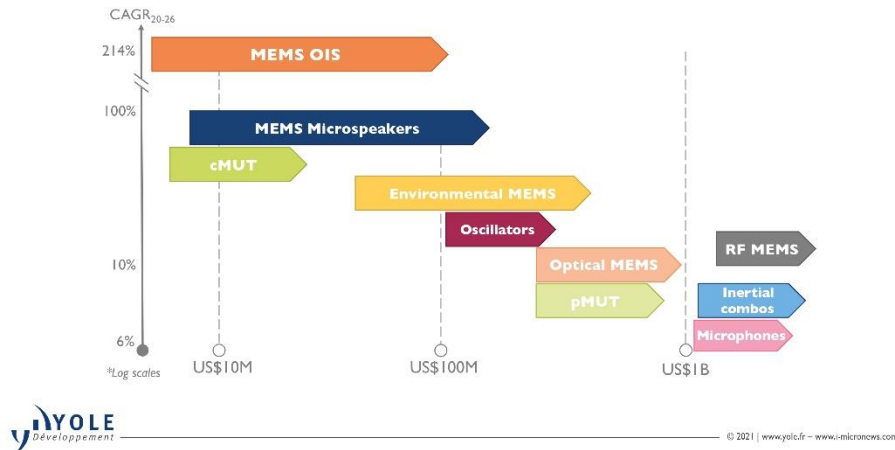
$CAGR_{20-26}$

214%

MEMS OIS

100%

MEMS Microspeakers

cMUT

Environmental MEMS

Oscillators

10%

RF MEMS

Optical MEMS

Inertial combos

pMUT

6%

Microphones

US$10M

US$100M

US$1B

*Log scales

YOLE Développement

© 2021 | www.yole.fr – www.i-micronews.com